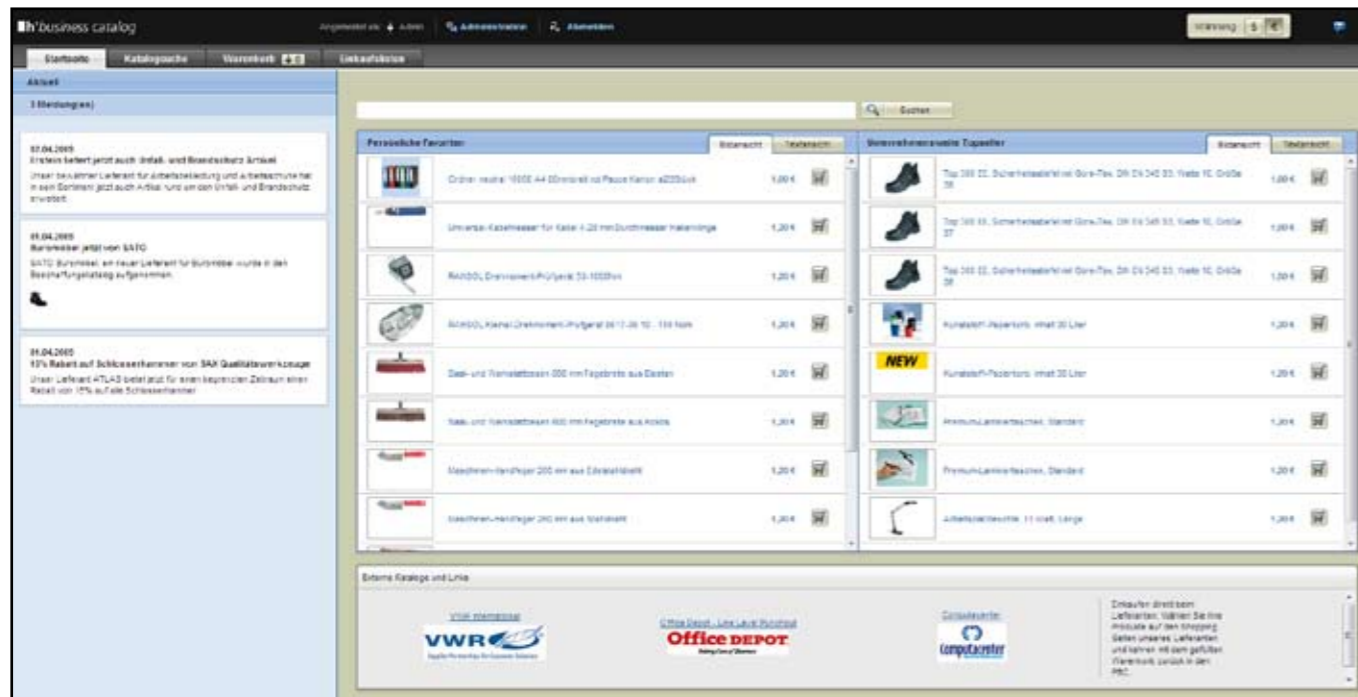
h'business catalog

Angemeldet als: Admin | Administration | Abmelden

Währung | $ |

Startseite | Katalogsuche | Warenkorb | Einkaufskiste

Aktuell

3 Meldung(en)

02.04.2009
Erstein liefert jetzt auch Unfall- und Brandschutz Artikel
Unser bewährter Lieferant für Arbeitsbekleidung und Arbeitsschutz hat in sein Sortiment jetzt auch Artikel rund um den Unfall- und Brandschutz erweitert.

01.04.2009
Büromöbel jetzt von SATO
SATO Büromöbel, ein neuer Lieferant für Büromöbel wurde in den Beschaffungskatalog aufgenommen.

01.04.2009
10% Rabatt auf Schlosserhammer von SAX Qualitätswerkzeuge
Unser Lieferant ATLAS bietet jetzt für einen begrenzten Zeitraum einen Rabatt von 10% auf alle Schlosserhammer.

Suchen

Persönliche Favoriten | Bildansicht | Textansicht

Ordner neutral 1000E A4 80mmbreit mit Pappe Karton à2/Stück | 1,00 €
Universal-Kabelmesser für Kabel 4-28 mm Durchmesser Klebeklinge | 1,20 €
RAHSOL Drehmoment-Prüfgerät 50-1000Nm | 1,20 €
RAHSOL Klemm Drehmoment-Prüfgerät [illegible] | 1,20 €
Saal- und Werkstattbesen 600 mm Fegebreite aus Elastan | 1,20 €
Saal- und Werkstattbesen 600 mm Fegebreite aus Arenga | 1,20 €
Maschinen-Handfeger 250 mm aus Edelstahldraht | 1,20 €
Maschinen-Handfeger 280 mm aus Stahldraht | 1,20 €

Unternehmensweite Topseller | Bildansicht | Textansicht

Top 300 S2, Sicherheitsstiefel mit Gore-Tex, DIN EN 345 S3, Weite 10, Größe 38 | 1,00 €
Top 300 S3, Sicherheitsstiefel mit Gore-Tex, DIN EN 345 S3, Weite 10, Größe 37 | 1,20 €
Top 300 S2, Sicherheitsstiefel mit Gore-Tex, DIN EN 345 S3, Weite 10, Größe 38 | 1,20 €
Kunststoff-Papierkorb, Inhalt 30 Liter | 1,20 €
NEW
Kunststoff-Papierkorb, Inhalt 30 Liter | 1,20 €
Premium-Laminiertaschen, Standard | 1,20 €
Premium-Laminiertaschen, Standard | 1,20 €
Arbeitsplatzleuchte, 11 Watt, Lange | 1,20 €

Externe Kataloge und Links

VWR International
VWR

Office Depot - Live Level Punchout
Office DEPOT

Computacenter
computacenter

Einkaufen direkt beim Lieferanten. Wählen Sie Ihre Produkte auf den Shopping Seiten unseres Lieferanten und kehren mit dem gefüllten Warenkorb zurück in den PBC.